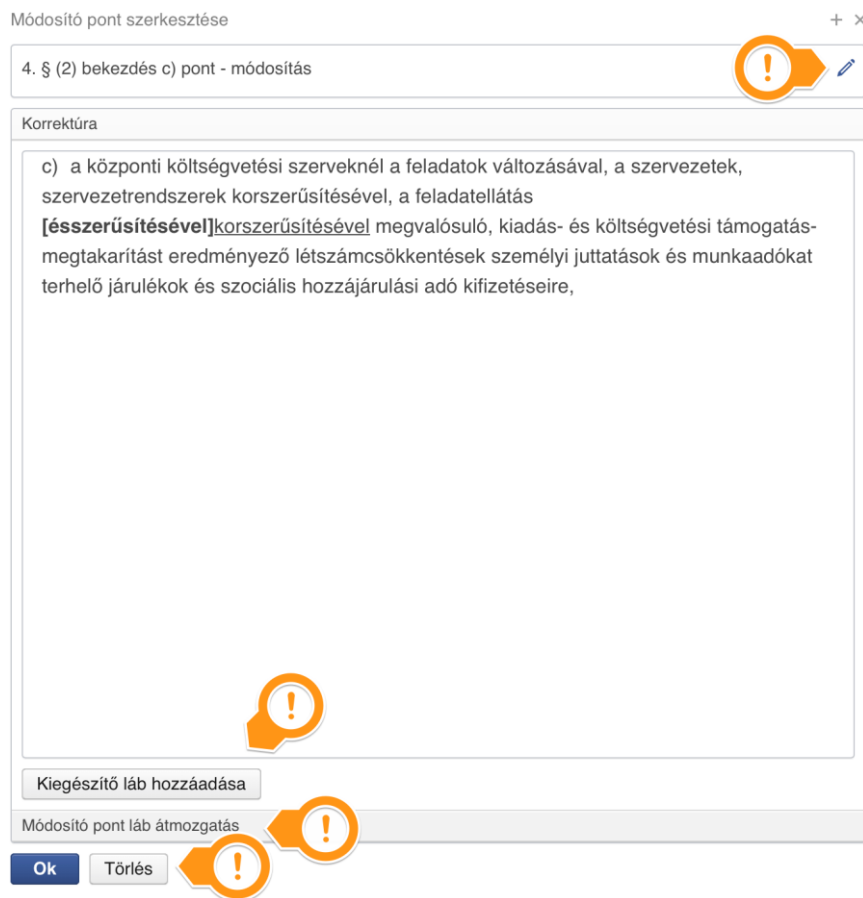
Módosító pont szerkesztése

+ ×

4. § (2) bekezdés c) pont - módosítás

!

Korrektúra

c) a központi költségvetési szerveknél a feladatok változásával, a szervezetek, szervezetrendszerek korszerűsítésével, a feladatellátás **[ésszerűsítésével]**korszerűsítésével megvalósuló, kiadás- és költségvetési támogatás-megtakarítást eredményező létszámcsökkentések személyi juttatások és munkaadókat terhelő járulékok és szociális hozzájárulási adó kifizetéseire,

!

Kiegészítő láb hozzáadása

Módosító pont láb átmozgatás

!

Ok

Törlés

!